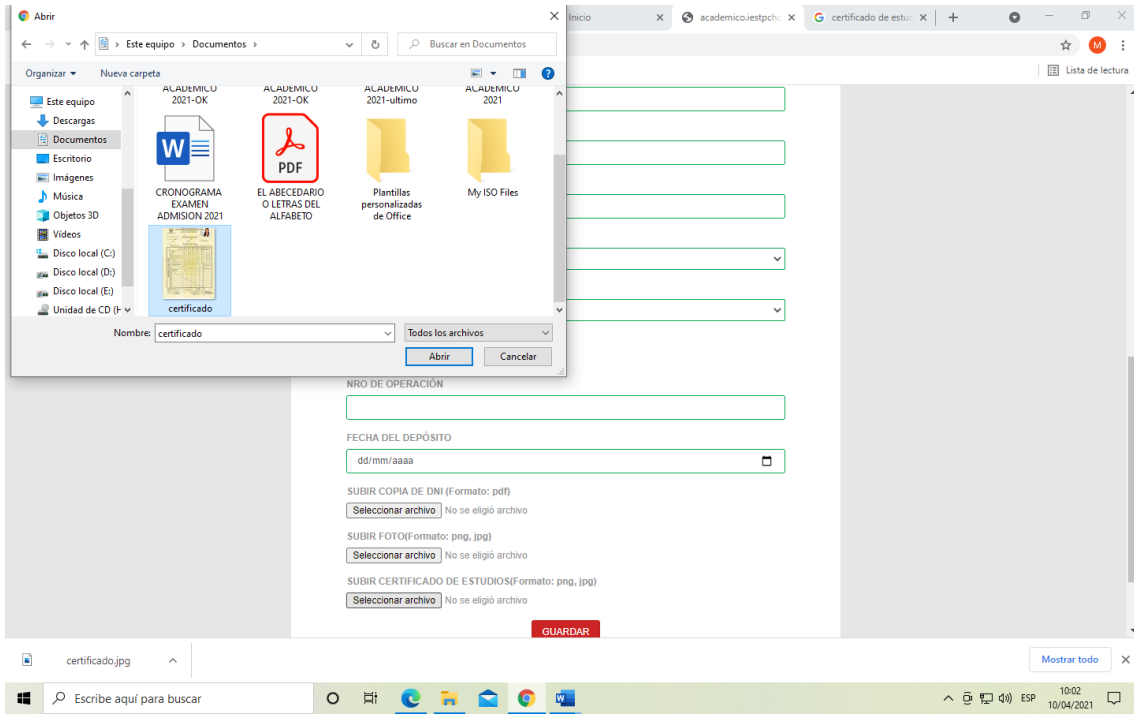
Abrir

Inicio ×
academico.iestpch ×
certificado de estu ×
+

Lista de lectura

Este equipo > Documentos >
Buscar en Documentos

Organizar ▾
Nueva carpeta

Este equipo
Descargas
Documentos
Escritorio
Imágenes
Música
Objetos 3D
Vídeos
Disco local (C:)
Disco local (D:)
Disco local (E:)
Unidad de CD (H

ACADEMICO 2021-OK
ACADEMICO 2021-OK
ACADEMICO 2021-ultimo
ACADEMICO 2021

CRONOGRAMA EXAMEN ADMISION 2021
PDF
EL ABECEDARIO O LETRAS DEL ALFABETO
Plantillas personalizadas de Office
My ISO Files
certificado

Nombre: certificado
Todos los archivos
Abrir
Cancelar

NRO DE OPERACIÓN

FECHA DEL DEPÓSITO
dd/mm/aaaa

SUBIR COPIA DE DNI (Formato: pdf)
Seleccionar archivo No se eligió archivo

SUBIR FOTO(Formato: png, jpg)
Seleccionar archivo No se eligió archivo

SUBIR CERTIFICADO DE ESTUDIOS(Formato: png, jpg)
Seleccionar archivo No se eligió archivo

GUARDAR

certificado.jpg
Mostrar todo

Escribe aquí para buscar
ESP
10:02
10/04/2021